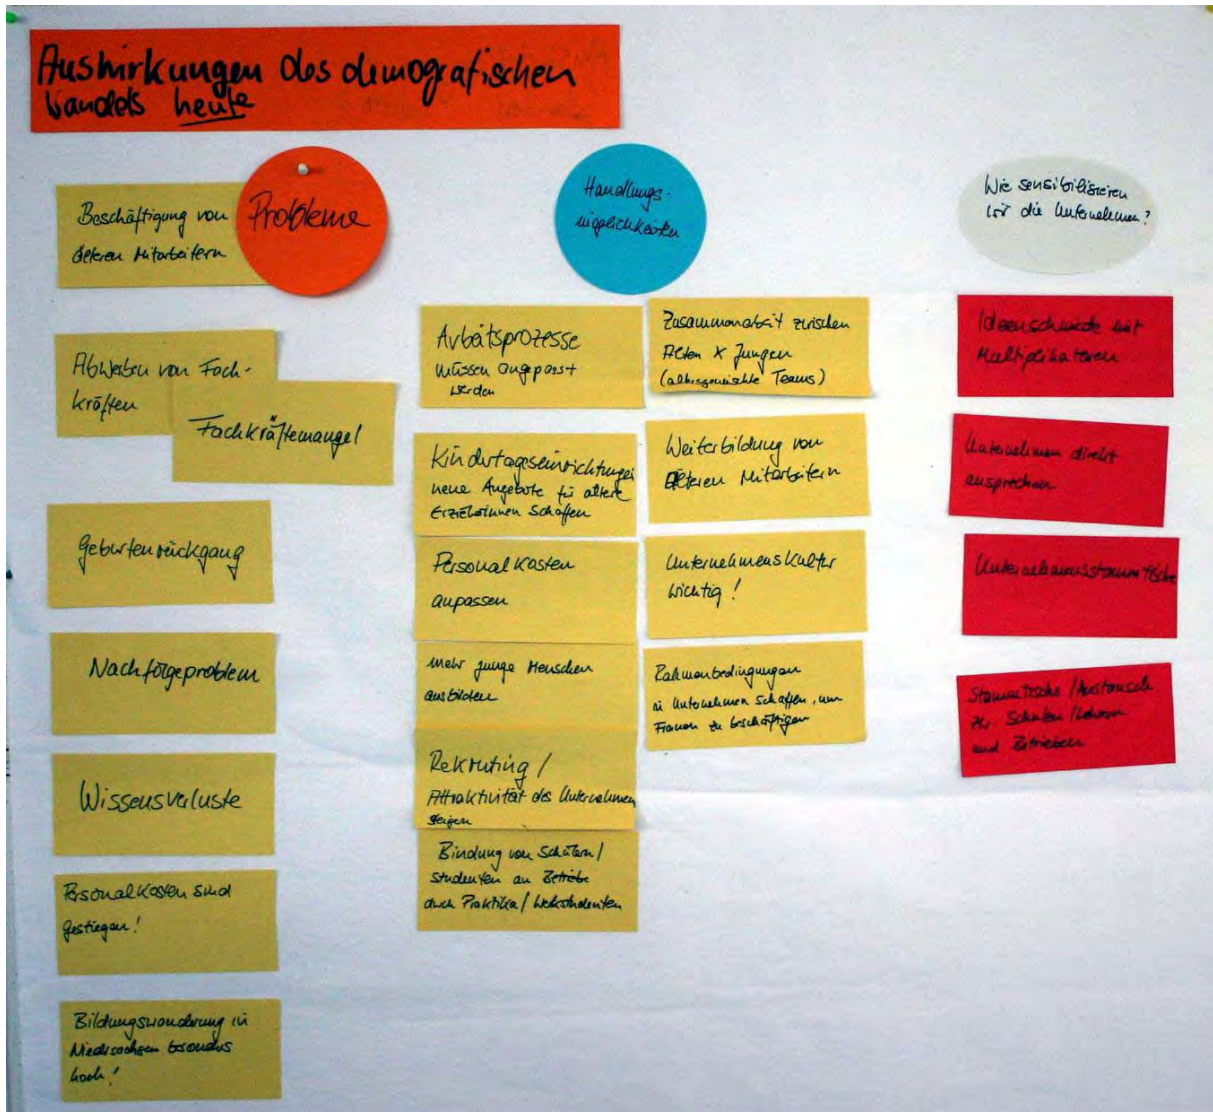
Auswirkungen des demografischen Wandels heute

Probleme

Beschäftigung von älteren Mitarbeitern

Abwerben von Fachkräften

Fachkräftemangel!

Geburtenrückgang

Nachfolgeproblem

Wissensverluste

Personalkosten sind gestiegen!

Bildungswanderung in Niedersachsen besonders hoch!

Handlungsmöglichkeiten

Arbeitsprozesse müssen angepasst werden

Kindertageseinrichtungen: neue Angebote für ältere Erzieherinnen schaffen

Personalkosten anpassen

Mehr junge Menschen ausbilden

Rekruting / Attraktivität des Unternehmen steigern

Bindung von Schülern / Studenten an Betriebe durch Praktika / Werkstudenten

Zusammenarbeit zwischen Alten & Jungen (altersgemischte Teams)

Weiterbildung von älteren Mitarbeitern

Unternehmenskultur wichtig!

Rahmenbedingungen in Unternehmen schaffen, um Frauen zu beschäftigen

Wie sensibilisieren für die Unternehmen?

Ideenschmiede mit Multiplikatoren

Unternehmen direkt ansprechen

Unternehmensstammtische

Stammtische / Austausch zw. Schulen / Lehrern und Betrieben